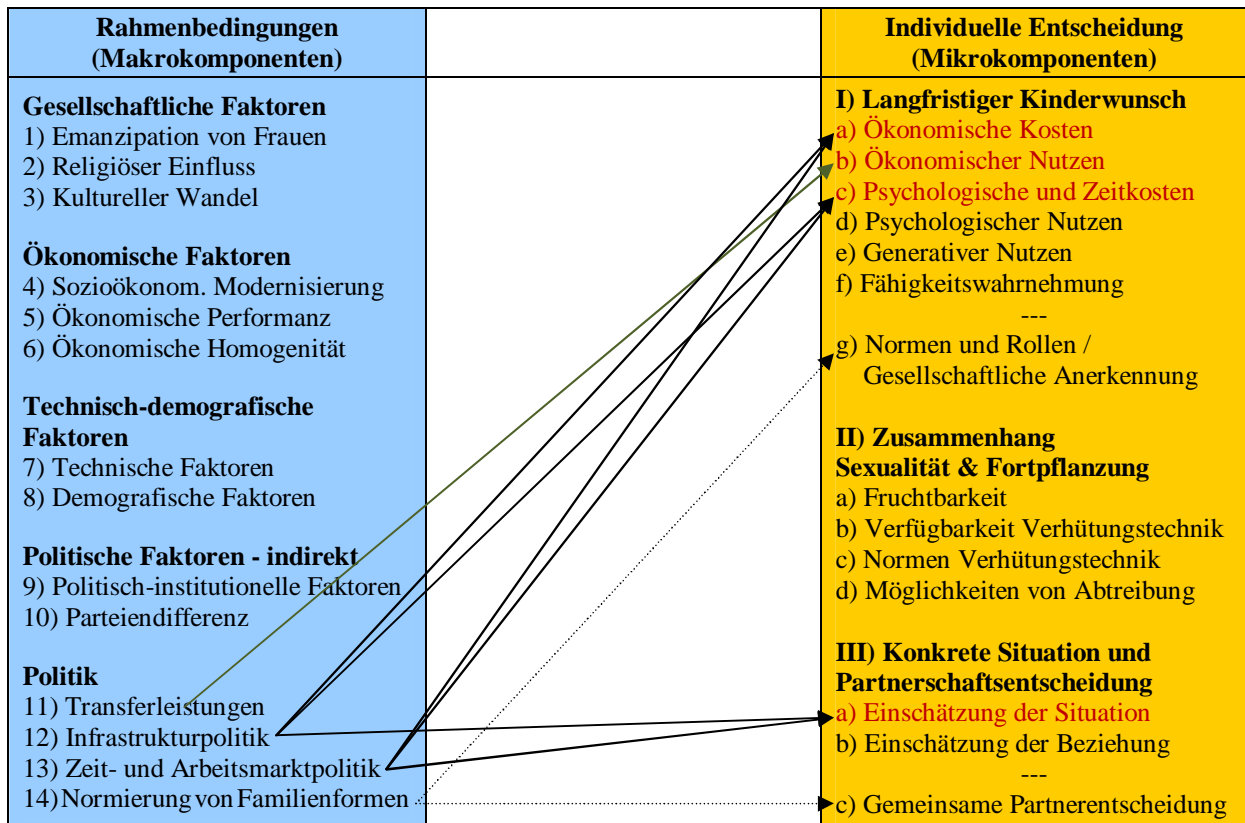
| Rahmenbedingungen (Makrokomponenten) | | Individuelle Entscheidung (Mikrokomponenten) |
|---|---|---|
| **Gesellschaftliche Faktoren**<br>1) Emanzipation von Frauen<br>2) Religiöser Einfluss<br>3) Kultureller Wandel<br><br>**Ökonomische Faktoren**<br>4) Sozioökonom. Modernisierung<br>5) Ökonomische Performanz<br>6) Ökonomische Homogenität<br><br>**Technisch-demografische Faktoren**<br>7) Technische Faktoren<br>8) Demografische Faktoren<br><br>**Politische Faktoren - indirekt**<br>9) Politisch-institutionelle Faktoren<br>10) Parteiendifferenz<br><br>**Politik**<br>11) Transferleistungen<br>12) Infrastrukturpolitik<br>13) Zeit- und Arbeitsmarktpolitik<br>14) Normierung von Familienformen | | **I) Langfristiger Kinderwunsch**<br>a) Ökonomische Kosten<br>b) Ökonomischer Nutzen<br>c) Psychologische und Zeitkosten<br>d) Psychologischer Nutzen<br>e) Generativer Nutzen<br>f) Fähigkeitswahrnehmung<br>---<br>g) Normen und Rollen / Gesellschaftliche Anerkennung<br><br>**II) Zusammenhang Sexualität & Fortpflanzung**<br>a) Fruchtbarkeit<br>b) Verfügbarkeit Verhütungstechnik<br>c) Normen Verhütungstechnik<br>d) Möglichkeiten von Abtreibung<br><br>**III) Konkrete Situation und Partnerschaftsentscheidung**<br>a) Einschätzung der Situation<br>b) Einschätzung der Beziehung<br>---<br>c) Gemeinsame Partnerentscheidung |